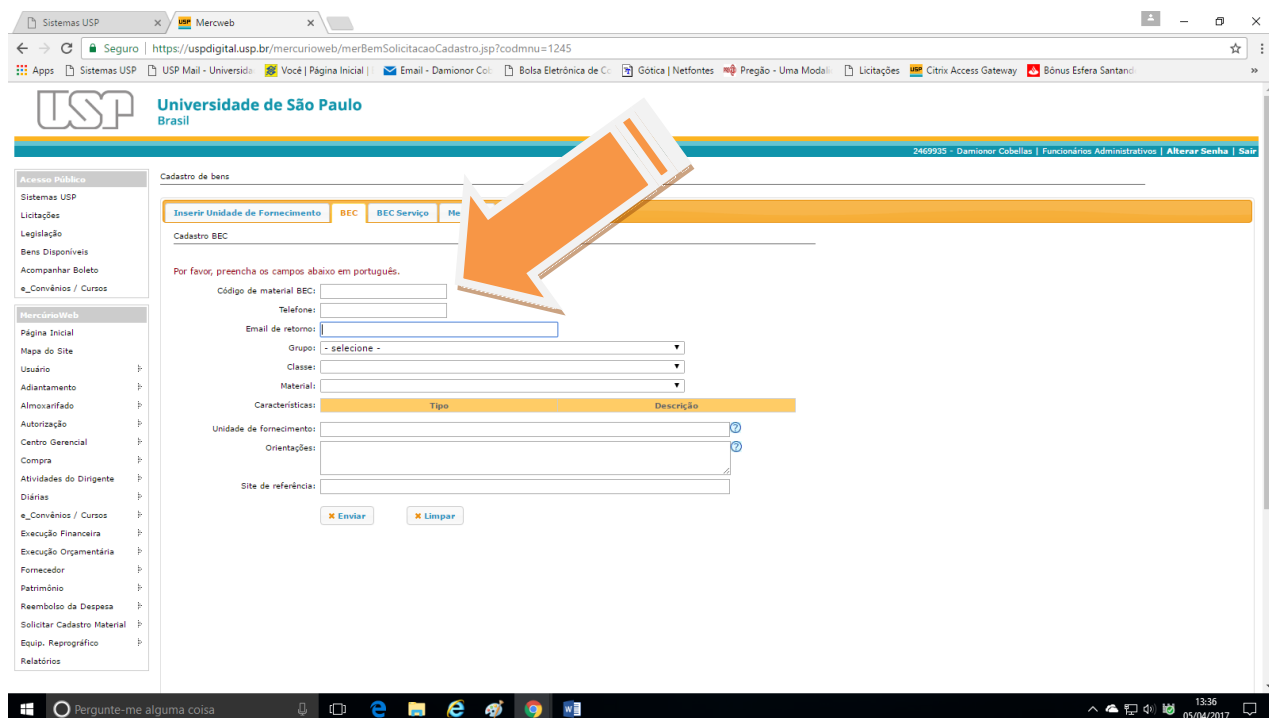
Sistemas USP
Mercweb

Seguro | https://uspdigital.usp.br/mercurioweb/merBemSolicitacaoCadastro.jsp?codmnu=1245

Apps | Sistemas USP | USP Mail - Universida | Você | Página Inicial | | Email - Damionor Cob | Bolsa Eletrônica de Co | Gótica | Netfontes | Pregão - Uma Modali | Licitações | Citrix Access Gateway | Bônus Esfera Santand »

USP Universidade de São Paulo
Brasil

2469935 - Damionor Cobellas | Funcionários Administrativos | Alterar Senha | Sair

Acesso Público
Sistemas USP
Licitações
Legislação
Bens Disponíveis
Acompanhar Boleto
e_Convênios / Cursos

MercúrioWeb
Página Inicial
Mapa do Site
Usuário
Adiantamento
Almoxarifado
Autorização
Centro Gerencial
Compra
Atividades do Dirigente
Diárias
e_Convênios / Cursos
Execução Financeira
Execução Orçamentária
Fornecedor
Patrimônio
Reembolso da Despesa
Solicitar Cadastro Material
Equip. Reprográfico
Relatórios

Cadastro de bens

Inserir Unidade de Fornecimento | BEC | BEC Serviço | Me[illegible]

Cadastro BEC

Por favor, preencha os campos abaixo em português.

Código de material BEC:
Telefone:
Email de retorno:
Grupo: - selecione -
Classe:
Material:
Características: Tipo | Descrição
Unidade de fornecimento:
Orientações:
Site de referência:

Enviar | Limpar

Pergunte-me alguma coisa
13:36
05/04/2017